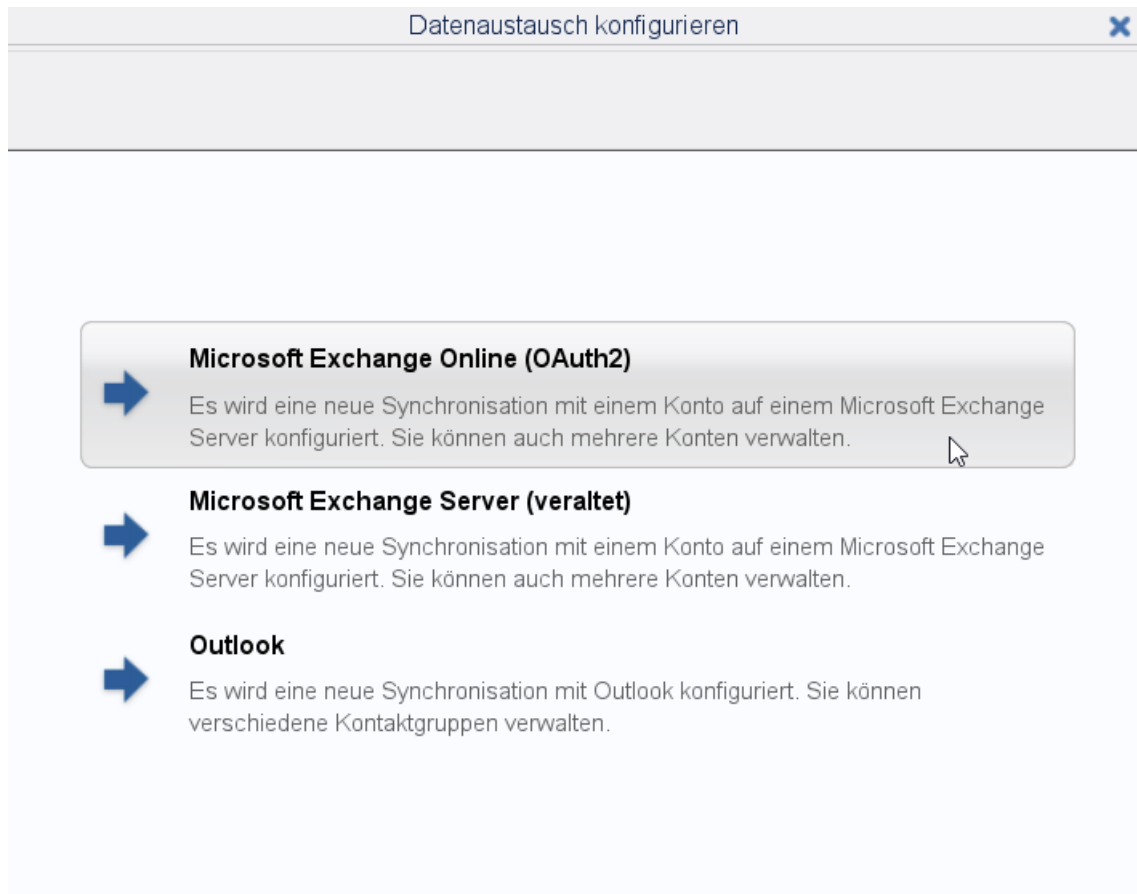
Datenaustausch konfigurieren

Microsoft Exchange Online (OAuth2)

Es wird eine neue Synchronisation mit einem Konto auf einem Microsoft Exchange Server konfiguriert. Sie können auch mehrere Konten verwalten.

Microsoft Exchange Server (veraltet)

Es wird eine neue Synchronisation mit einem Konto auf einem Microsoft Exchange Server konfiguriert. Sie können auch mehrere Konten verwalten.

Outlook

Es wird eine neue Synchronisation mit Outlook konfiguriert. Sie können verschiedene Kontaktgruppen verwalten.